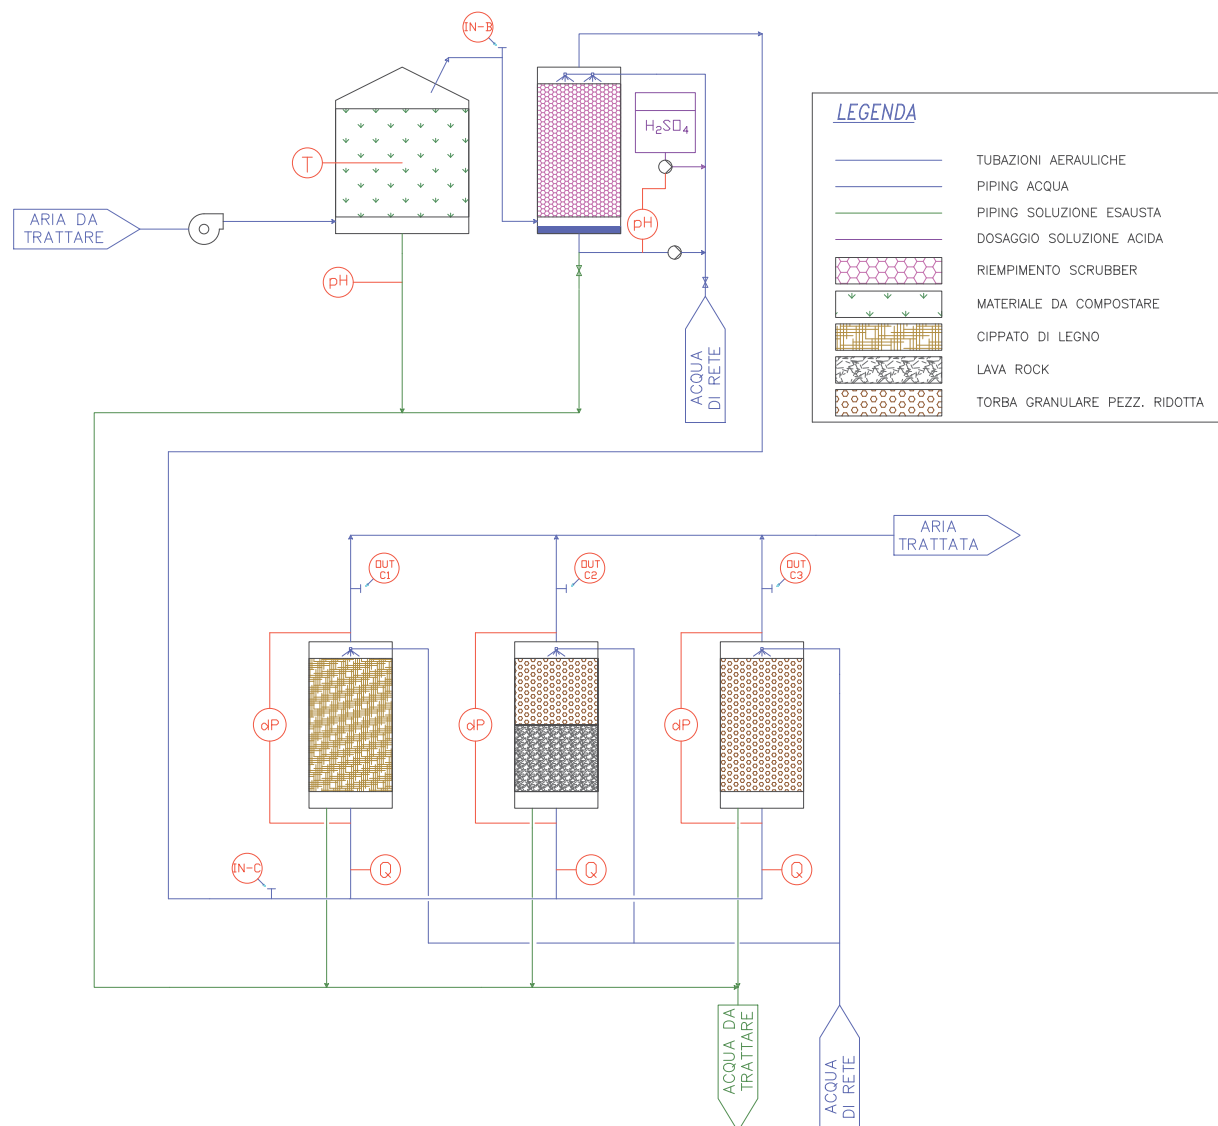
IN-B

T

ARIA DA TRATTARE

pH

$H_2SO_4$

pH

ACQUA DI RETE

LEGENDA

TUBAZIONI AERAULICHE
PIPING ACQUA
PIPING SOLUZIONE ESAUSTA
DOSAGGIO SOLUZIONE ACIDA
RIEMPIMENTO SCRUBBER
MATERIALE DA COMPOSTARE
CIPPATO DI LEGNO
LAVA ROCK
TORBA GRANULARE PEZZ. RIDOTTA

ARIA TRATTATA

OUT C1

OUT C2

OUT C3

dP

dP

dP

IN-C

Q

Q

Q

ACQUA DA TRATTARE

ACQUA DI RETE